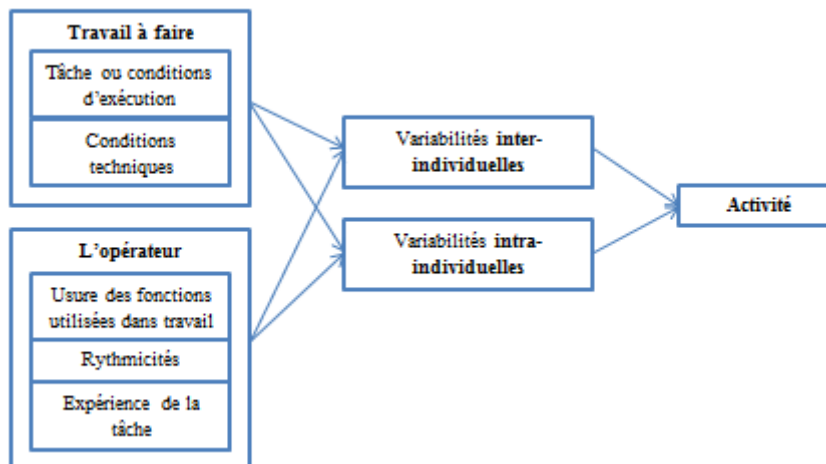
Travail à faire

Tâche ou conditions d'exécution

Conditions techniques

L'opérateur

Usure des fonctions utilisées dans travail

Rythmicités

Expérience de la tâche

Variabilités inter-individuelles

Variabilités intra-individuelles

Activité